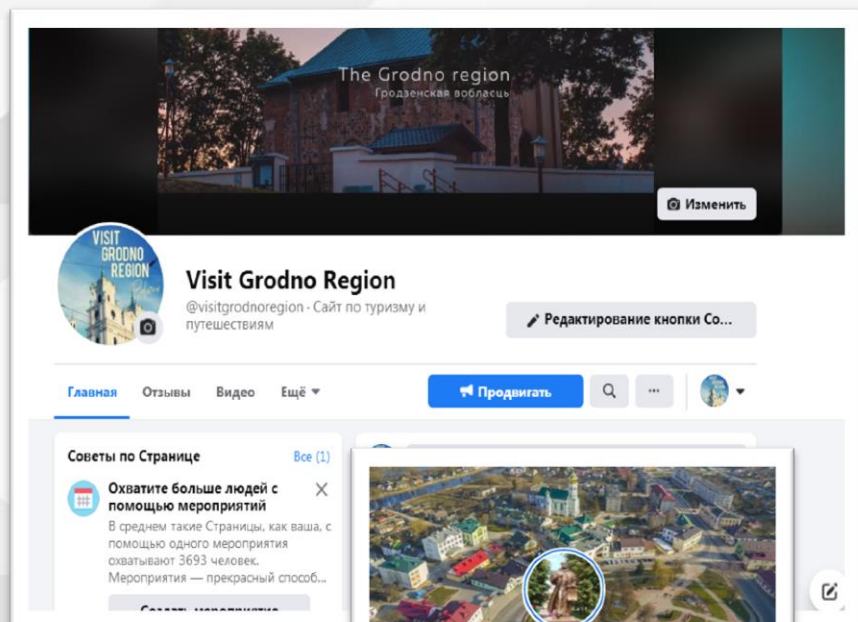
The Grodno region
Гродзенская вобласць

Изменить

VISIT GRODNO REGION

Visit Grodno Region
@visitgrodnoregion · Сайт по туризму и путешествиям

Редактирование кнопки Со...

Главная Отзывы Видео Ещё

Продвигать

Советы по Странице
Все (1)

Охватите больше людей с помощью мероприятий
В среднем такие Страницы, как ваша, с помощью одного мероприятия охватывают 3693 человек. Мероприятия — прекрасный способ...

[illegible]